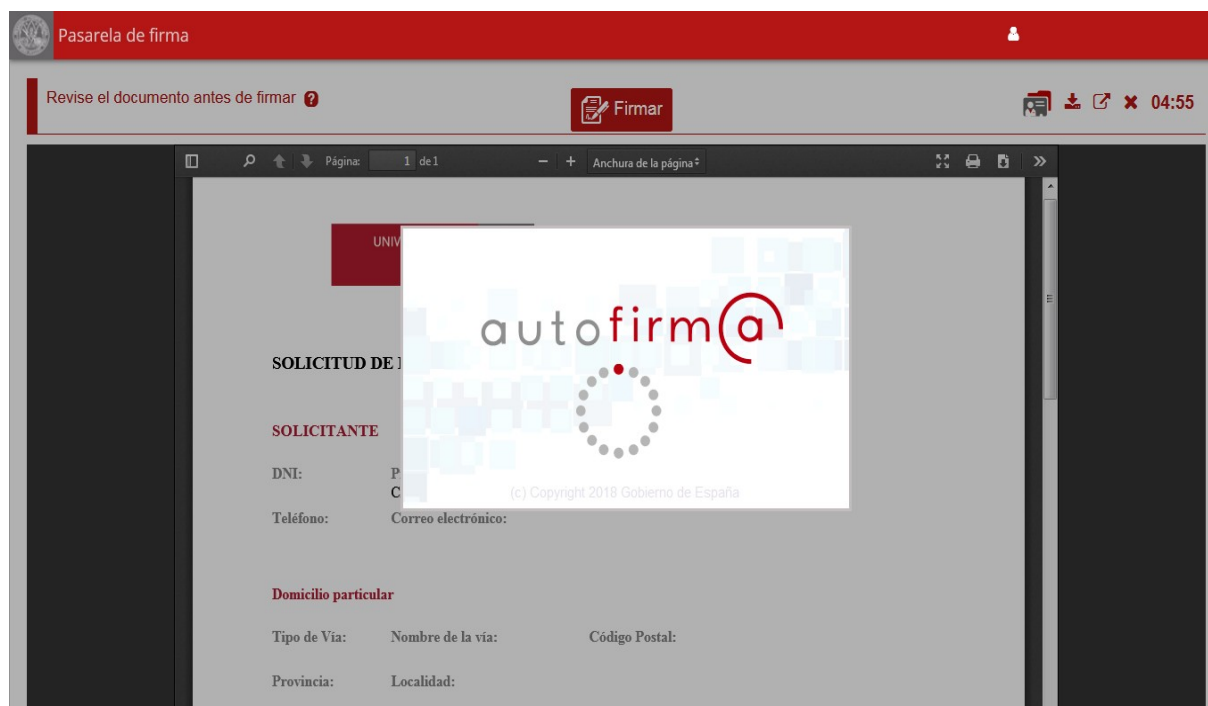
Pasarela de firma

Revise el documento antes de firmar

Firmar

04:55

Página: 1 de 1

Anchura de la página

UNIV

autofirm@

(c) Copyright 2018 Gobierno de España

SOLICITUD DE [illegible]

SOLICITANTE

DNI: P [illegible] C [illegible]

Teléfono: Correo electrónico:

Domicilio particular

Tipo de Vía: Nombre de la vía: Código Postal:

Provincia: Localidad: